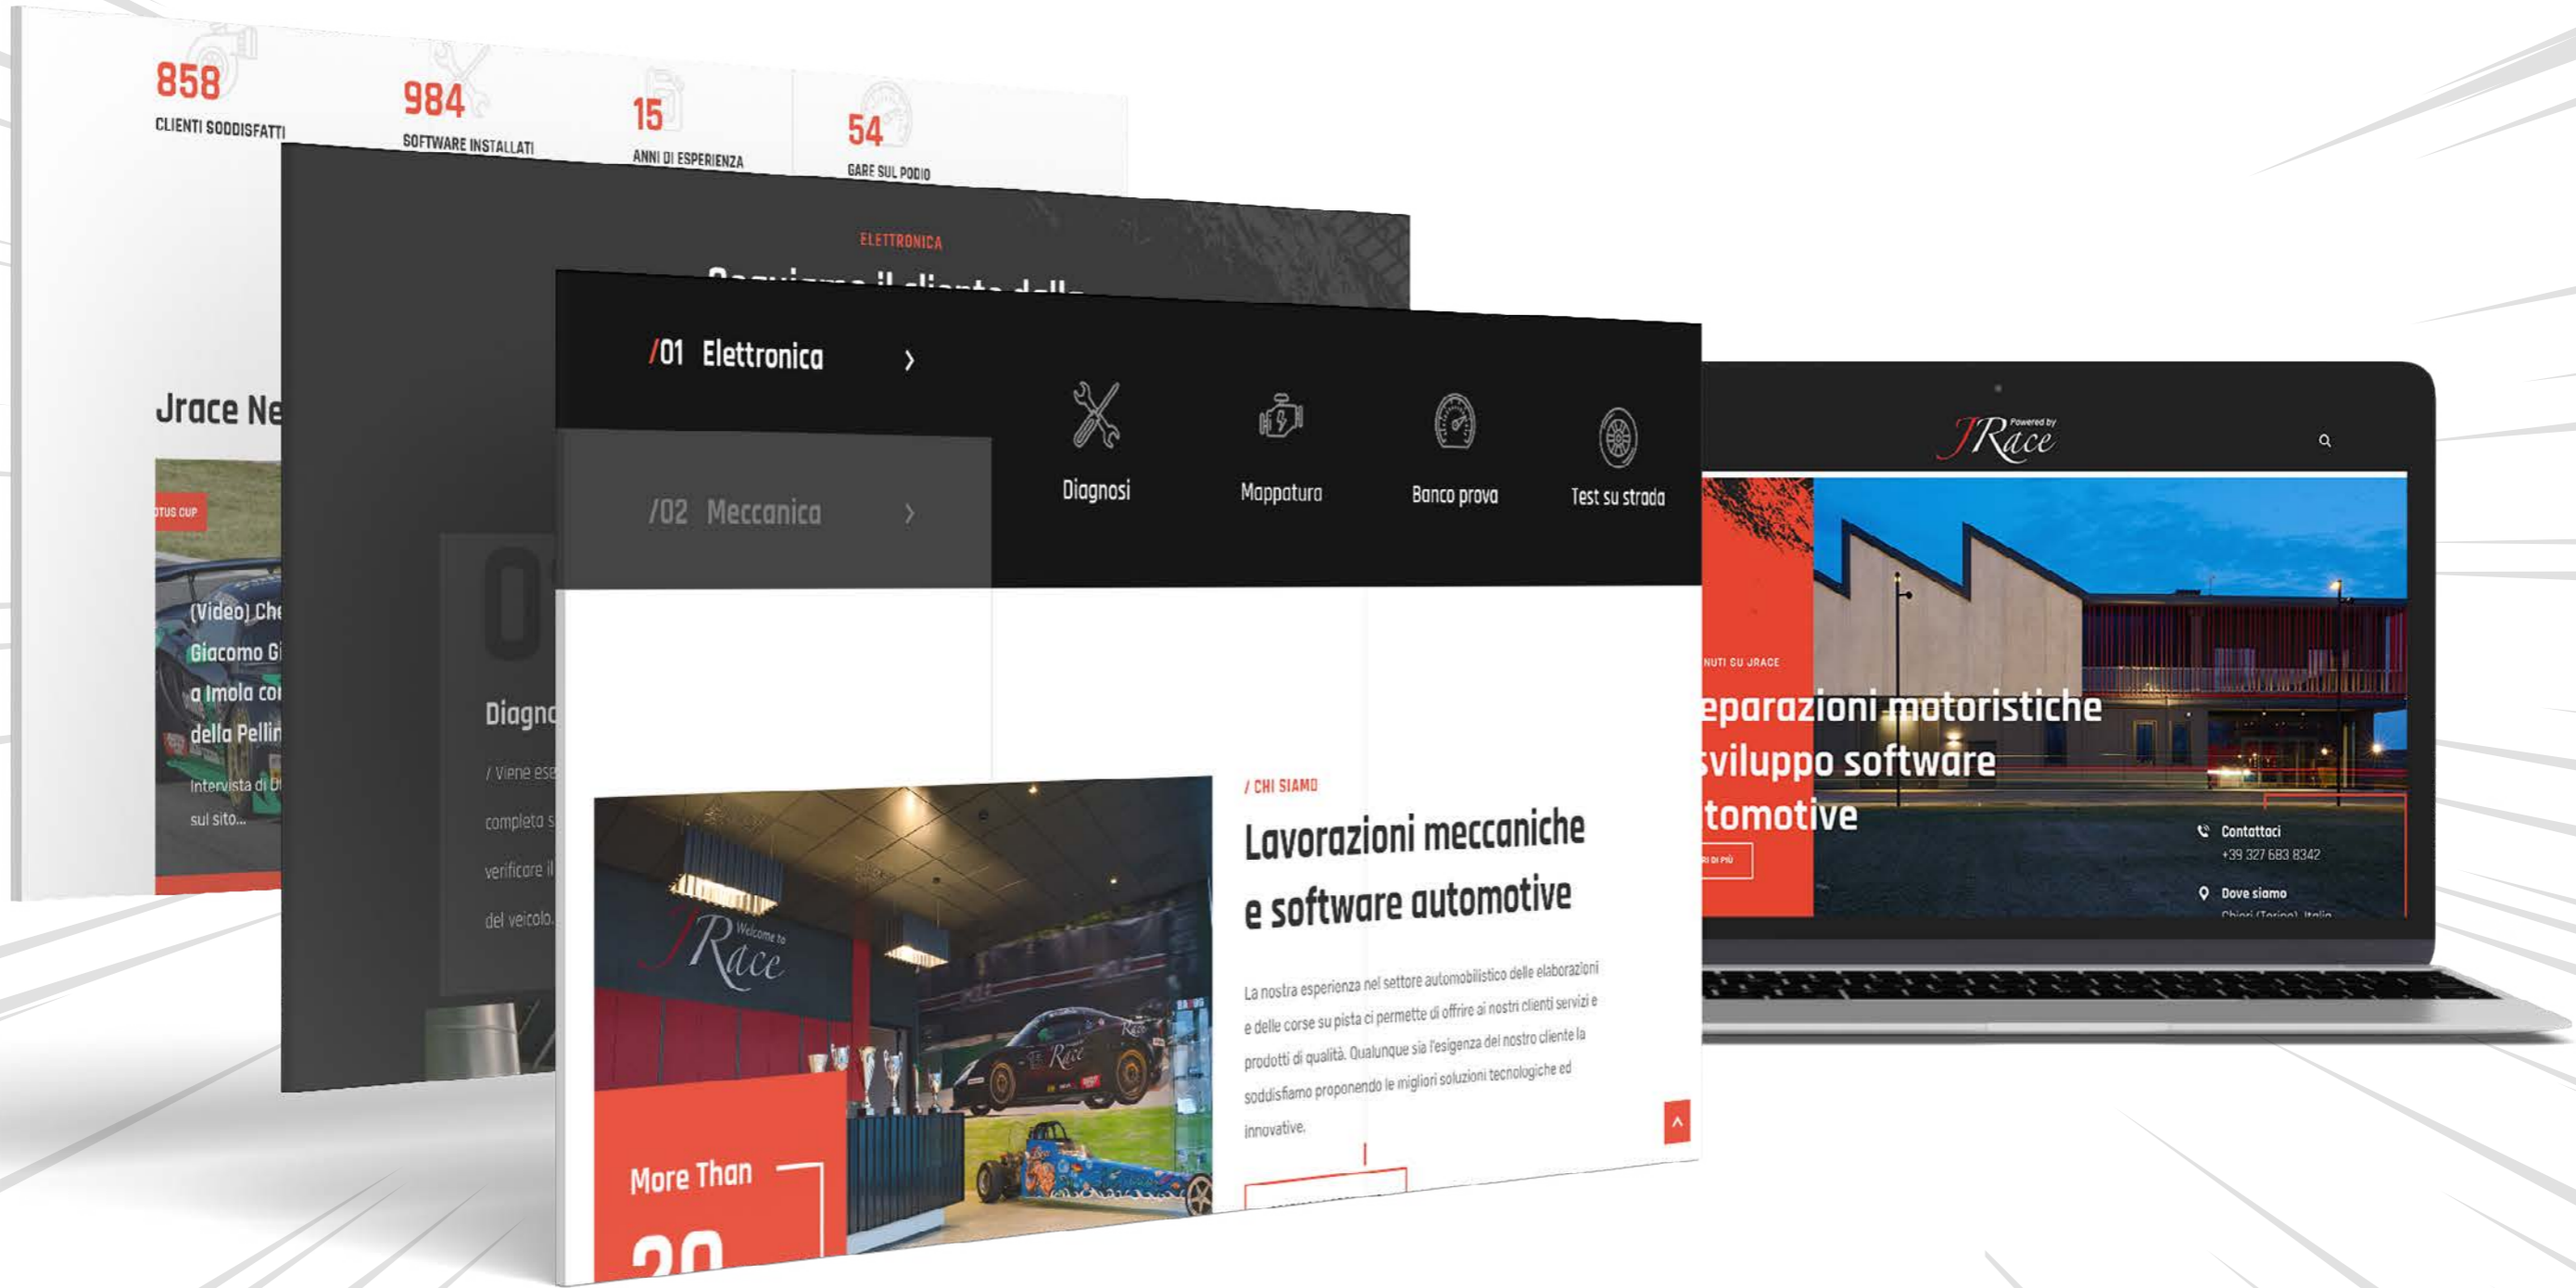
858
CLIENTI SODDISFATTI

984
SOFTWARE INSTALLATI

15
ANNI DI ESPERIENZA

54
GARE SUL PODIO

Jrace Ne

OTUS CUP

(Video) Che
Giacomo Gi
a Imola co
della Pellin

Intervista di D
sul sito...

ELETTRONICA

Diagn

/ Viene ese
completa s
verificare il
del veicolo.

/01 Elettronica

/02 Meccanica

Diagnosi

Mappatura

Banco prova

Test su strada

/ CHI SIAMO

Lavorazioni meccaniche e software automotive

La nostra esperienza nel settore automobilistico delle elaborazioni e delle corse su pista ci permette di offrire ai nostri clienti servizi e prodotti di qualità. Qualunque sia l'esigenza del nostro cliente la soddisfiamo proponendo le migliori soluzioni tecnologiche ed innovative.

Welcome to
JRace

More Than
20

Powered by
JRace

NUTI SU JRACE

eparazioni motoristiche
sviluppo software
tomotive

RI DI PIÙ

Contattaci
+39 327 683 8342

Dove siamo